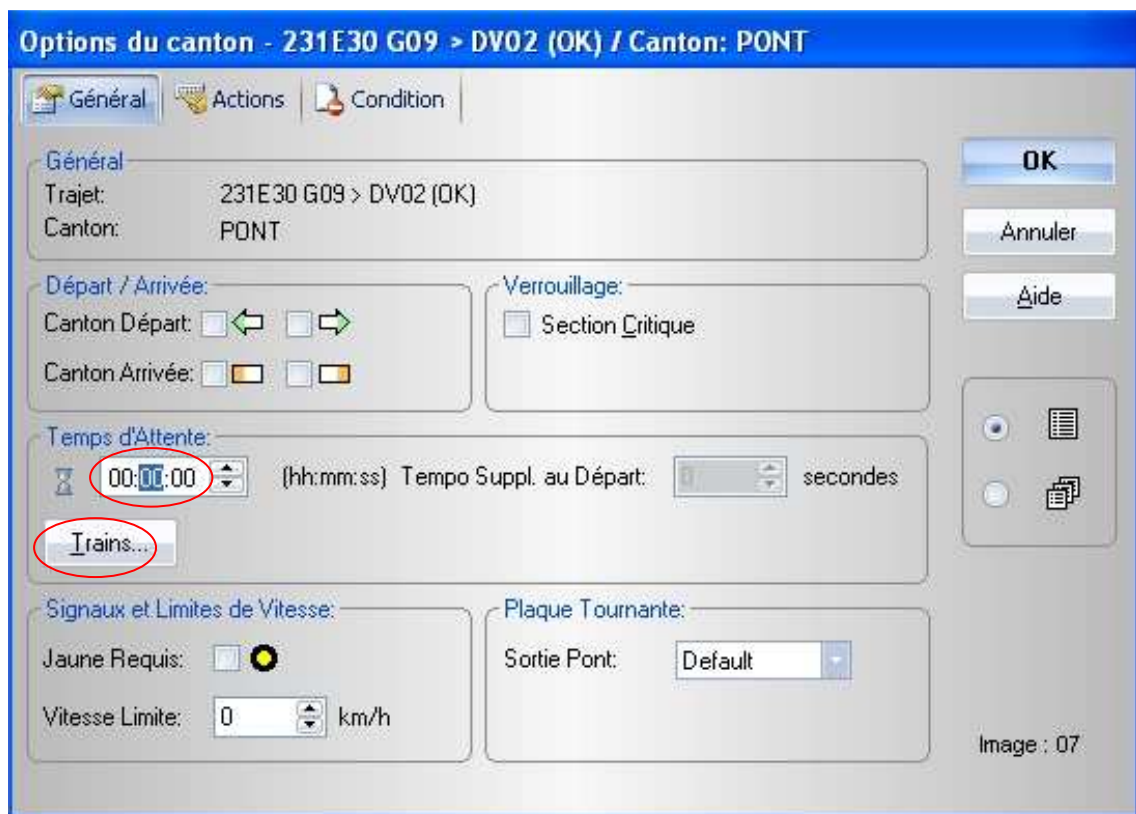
Options du canton - 231E30 G09 > DV02 (OK) / Canton: PONT

Général
Actions
Condition

Général
Trajet: 231E30 G09 > DV02 (OK)
Canton: PONT

Départ / Arrivée:
Canton Départ:
Canton Arrivée:

Verrouillage:
Section Critique

Temps d'Attente:
00:00:00 (hh:mm:ss) Tempo Suppl. au Départ: 0 secondes
Trains...

Signaux et Limites de Vitesse:
Jaune Requis:
Vitesse Limite: 0 km/h

Plaque Tournante:
Sortie Pont: Default

OK
Annuler
Aide

Image : 07